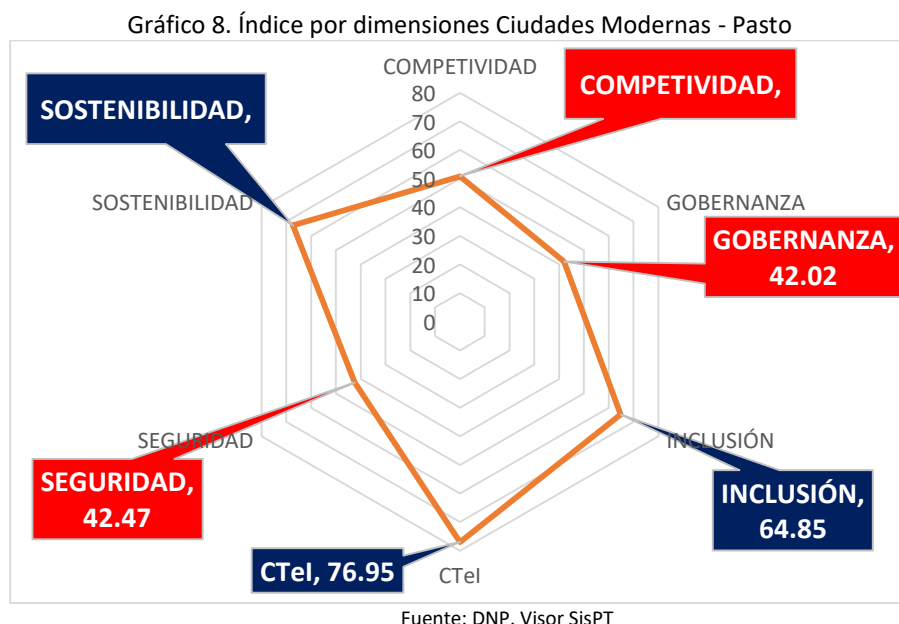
Gráfico 8. Índice por dimensiones Ciudades Modernas - Pasto

COMPETIVIDAD

80
70
60
50
40
30
20
10
0

COMPETIVIDAD,

SOSTENIBILIDAD,

SOSTENIBILIDAD

GOBERNANZA

GOBERNANZA, 42.02

INCLUSIÓN

INCLUSIÓN, 64.85

SEGURIDAD

SEGURIDAD, 42.47

CTeI, 76.95

CTeI

Fuente: DNP. Visor SisPT